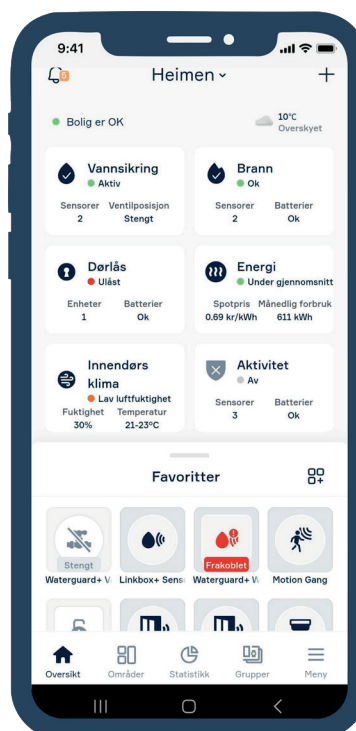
9:41

Heimen ˅ +

Bolig er OK

10°C
Overskyet

Vannsikring
Aktiv
Sensorer 2
Ventilposisjon Stengt

Brann
Ok
Sensorer 2
Batterier Ok

Dørlås
Ulåst
Enheter 1
Batterier Ok

Energi
Under gjennomsnitt
Spotpris 0.69 kr/kWh
Månedlig forbruk 611 kWh

Innendørs klima
Lav luftfuktighet
Fuktighet 30%
Temperatur 21-23°C

Aktivitet
Av
Sensorer 3
Batterier Ok

Favoritter

Stengt
Waterguard+ V
Linkbox+ Sens
Frakoblet
Waterguard+ V
Motion Gang

Oversikt
Områder
Statistikk
Grupper
Meny